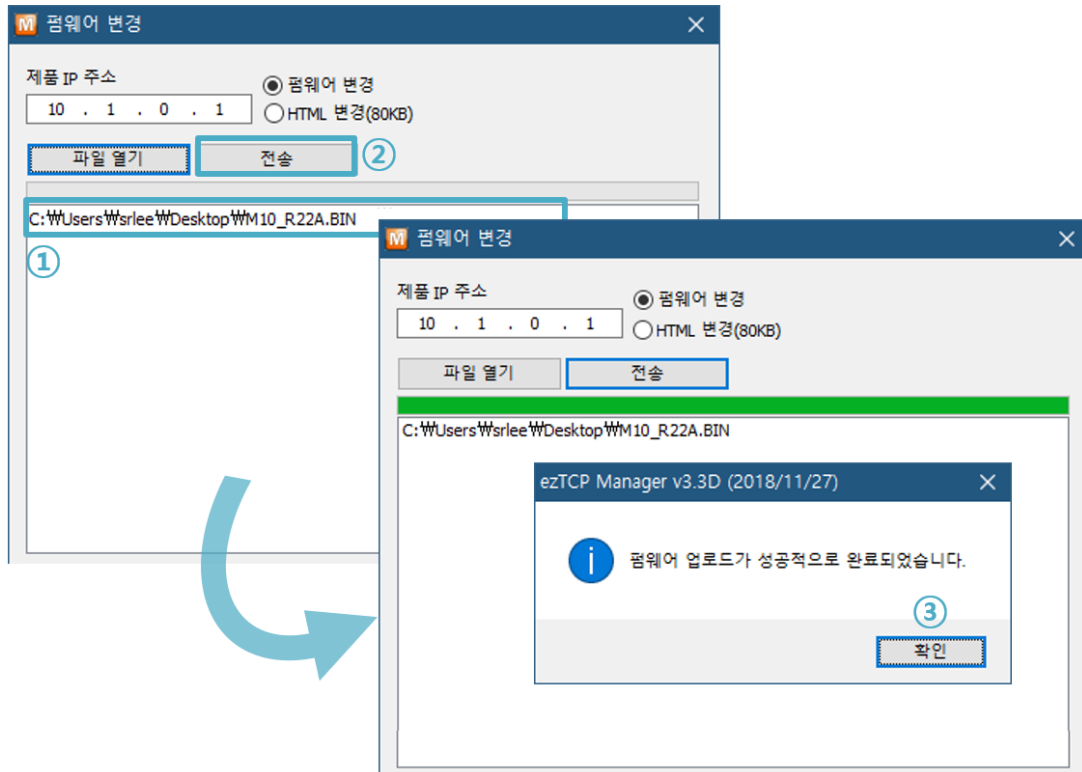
M 펌웨어 변경

제품 IP 주소
10 . 1 . 0 . 1
펌웨어 변경
HTML 변경(80KB)

파일 열기
전송
②

C:₩Users₩srlee₩Desktop₩M10_R22A.BIN
①

M 펌웨어 변경

제품 IP 주소
10 . 1 . 0 . 1
펌웨어 변경
HTML 변경(80KB)

파일 열기
전송

C:₩Users₩srlee₩Desktop₩M10_R22A.BIN

ezTCP Manager v3.3D (2018/11/27)

펌웨어 업로드가 성공적으로 완료되었습니다.

③
확인